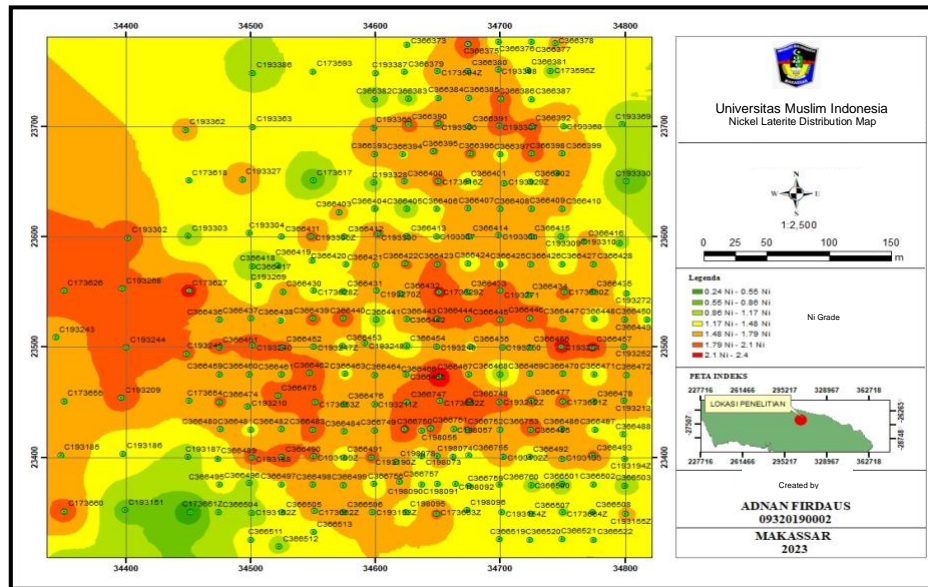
34400 34500 34600 34700 34800

23700 23600 23500 23400

C366373 C366376 C366377 C366378
C193386 C173593 C193387 C366379 C366380 C366381
C173594Z C193388 C173595Z
C366382 C366383 C366384 C366385 C366386 C366387
C193362 C193363 C193366 C366390 C366391 C366392 C193369
C193367 C193368
C366393 C366394 C366395 C366396 C366397 C366398 C366399
C173618 C193327 C173617 C193328 C366400 C366401 C366402 C193330
C173616Z C193329Z
C366403 C366404 C366405 C366406 C366407 C366408 C366409 C366410
C193302 C193303 C193304 C366411 C366412 C366413 C366414 C366415 C366416
C193305 C193307 C193308 C193309 C193310
C193306 C366419 C366418 C366417 C366420 C366421 C366422 C366423 C366424 C366425 C366426 C366427 C366428
C173626 C193268 C173627 C366430 C366431 C366432 C366433 C366434 C366435
C173628Z C173629Z C173630Z C193272
C193270Z C193271
C366436 C366437 C366438 C366439 C366440 C366441 C366443 C366444 C366445 C366446 C366447 C366448 C366450
C366442 C366449
C193243 C193244 C366451 C366452 C366453 C366454 C366455 C366456 C366457
C193245 C193246 C193247 C193248 C193249 C193250 C193251 C193252
C366458 C366459 C366460 C366461 C366462 C366463 C366464 C366465 C366466 C366467 C366468 C366469 C366470 C366471 C366472
C173655 C193209 C173654 C366474 C366475 C366476 C366477 C366478
C193210 C173653Z C193211Z C173652Z C193212Z C173651Z C193213
C366480 C366481 C366482 C366483 C366484 C366485 C366486 C366487 C366488 C366489
C366750 C366751 C366752 C366753
C366747 C366748 C198057 C198055
C193185 C193186 C193187 C366490 C366491 C198074 C366755 C366492 C366493
C198073 C193194Z
C366495 C366496 C366497 C366498 C366499 C366757 C366759 C366760 C366501 C366502 C366503
C198092 C198090 C198091 C366500
C173660 C193151 C173661Z C366504 C366505 C366506 C198095 C198098 C366507 C366508
C173662Z C193152Z C173663Z C193154Z C173664Z C193155Z
C366513 C366519 C366520 C366521 C366522
C366511 C366512

Universitas Muslim Indonesia
Nickel Laterite Distribution Map

N
W E
S
1:2,500

0 25 50 100 150
m

Legenda
0.24 Ni - 0.55 Ni
0.55 Ni - 0.86 Ni
0.86 Ni - 1.17 Ni
1.17 Ni - 1.48 Ni
1.48 Ni - 1.79 Ni
1.79 Ni - 2.1 Ni
2.1 Ni - 2.4
Ni Grade

PETA INDEKS
227716 261466 295217 328967 362718
LOKASI PENELITIAN
227716 261466 295217 328967 362718

Created by
ADNAN FIRDAUS
09320190002
MAKASSAR
2023